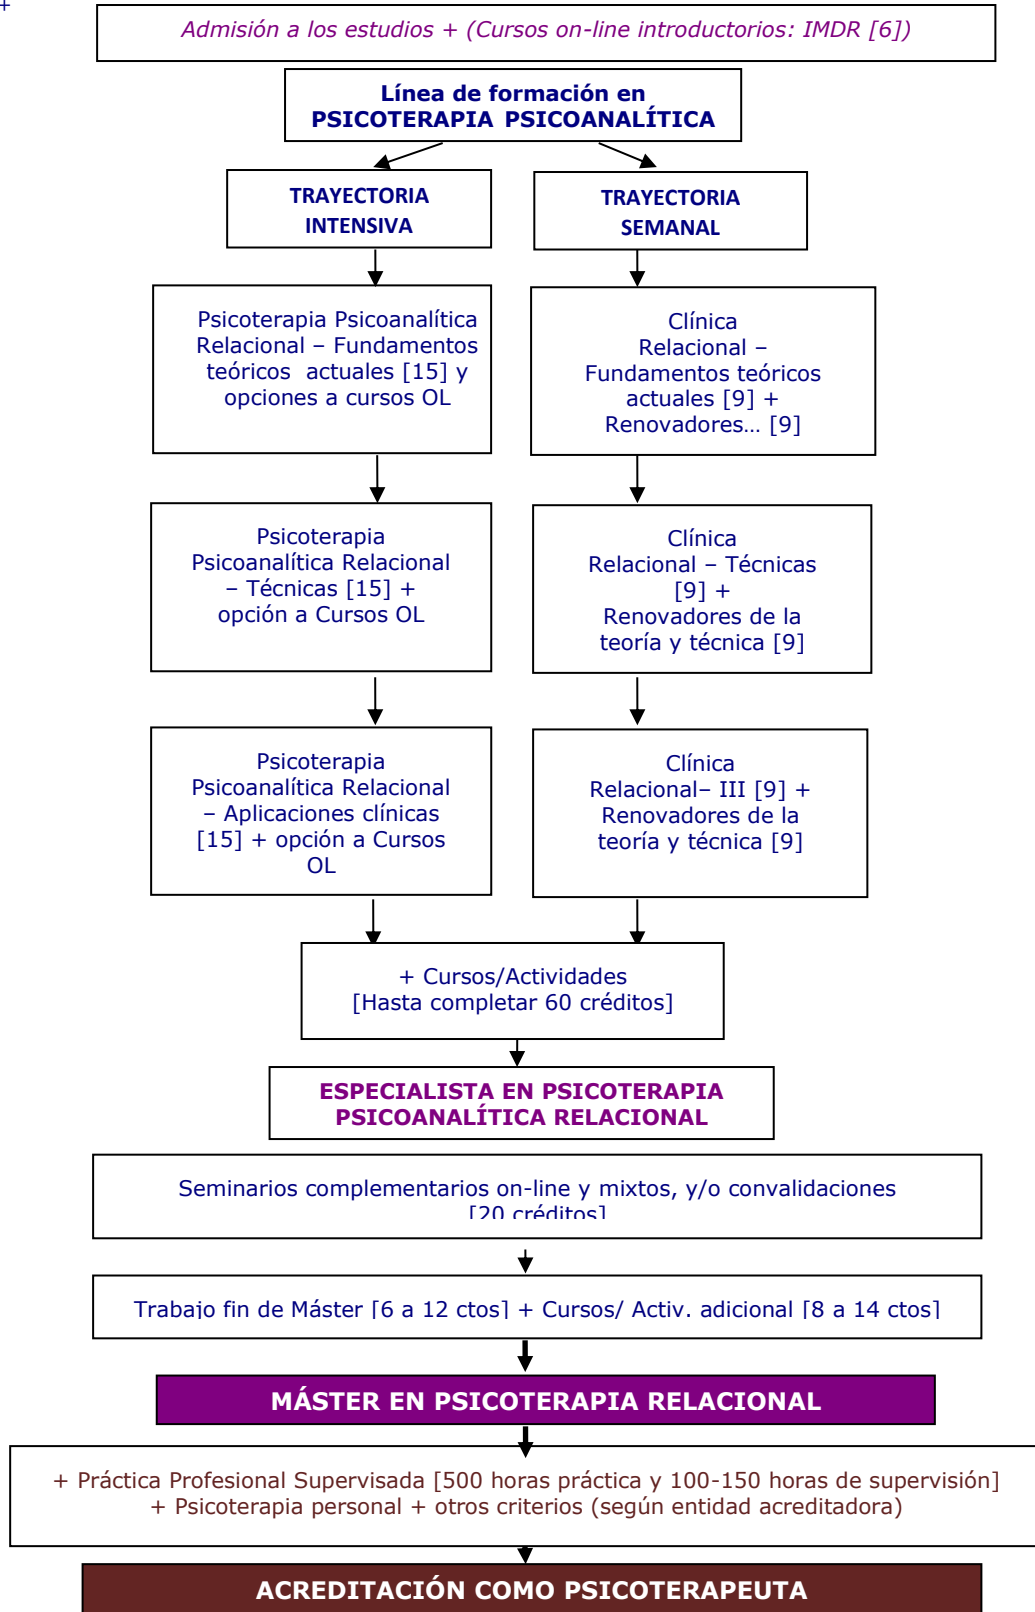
+

Admisión a los estudios + (Cursos on-line introductorios: IMDR [6])

Línea de formación en PSICOTERAPIA PSICOANALÍTICA

TRAYECTORIA INTENSIVA

TRAYECTORIA SEMANAL

Psicoterapia Psicoanalítica Relacional – Fundamentos teóricos actuales [15] y opciones a cursos OL

Psicoterapia Psicoanalítica Relacional – Técnicas [15] + opción a Cursos OL

Psicoterapia Psicoanalítica Relacional – Aplicaciones clínicas [15] + opción a Cursos OL

Clínica Relacional – Fundamentos teóricos actuales [9] + Renovadores… [9]

Clínica Relacional – Técnicas [9] + Renovadores de la teoría y técnica [9]

Clínica Relacional– III [9] + Renovadores de la teoría y técnica [9]

+ Cursos/Actividades [Hasta completar 60 créditos]

ESPECIALISTA EN PSICOTERAPIA PSICOANALÍTICA RELACIONAL

Seminarios complementarios on-line y mixtos, y/o convalidaciones [20 créditos]

Trabajo fin de Máster [6 a 12 ctos] + Cursos/ Activ. adicional [8 a 14 ctos]

MÁSTER EN PSICOTERAPIA RELACIONAL

+ Práctica Profesional Supervisada [500 horas práctica y 100-150 horas de supervisión] + Psicoterapia personal + otros criterios (según entidad acreditadora)

ACREDITACIÓN COMO PSICOTERAPEUTA